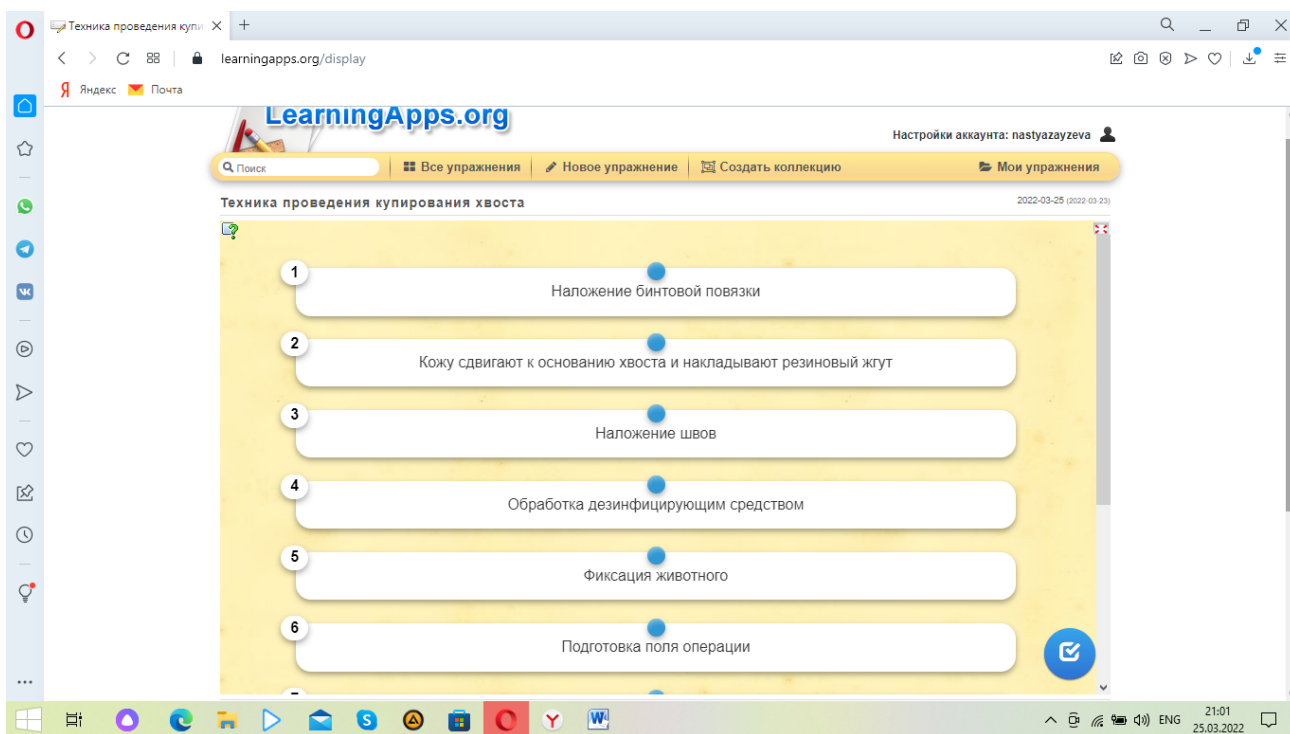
Техника проведения купи ×

learningapps.org/display

Яндекс Почта

LearningApps.org

Настройки аккаунта: nastyazayzeva

Поиск

Все упражнения

Новое упражнение

Создать коллекцию

Мои упражнения

Техника проведения купирования хвоста

2022-03-25 (2022-03-23)

1
Наложение бинтовой повязки

2
Кожу сдвигают к основанию хвоста и накладывают резиновый жгут

3
Наложение швов

4
Обработка дезинфицирующим средством

5
Фиксация животного

6
Подготовка поля операции

ENG

21:01
25.03.2022